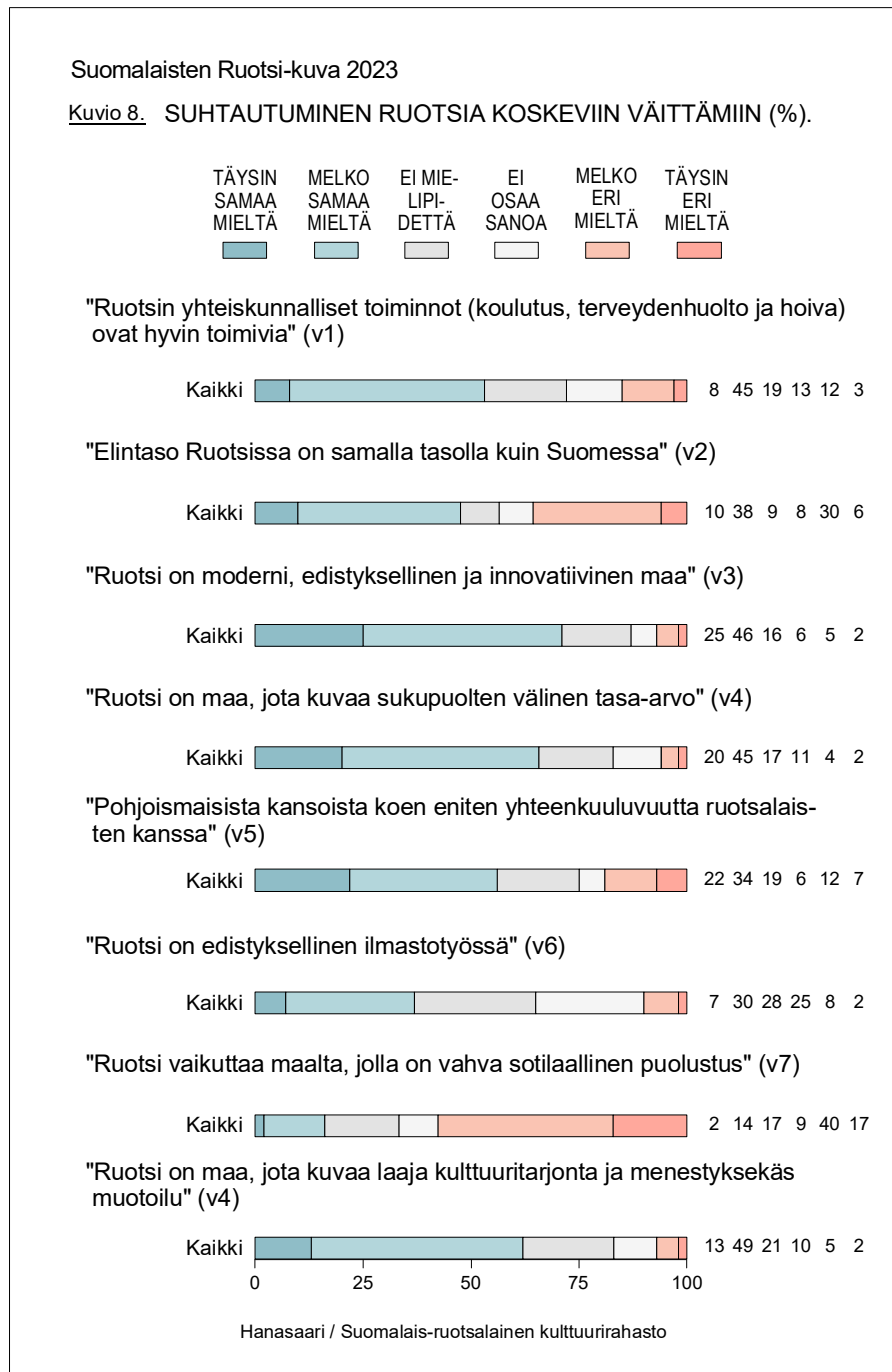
Suomalaisten Ruotsi-kuva 2023

Kuvio 8. SUHTAUTUMINEN RUOTSIA KOSKEVIIN VÄITTÄMIIN (%).

TÄYSIN SAMAA MIELTÄ
MELKO SAMAA MIELTÄ
EI MIELIPIDETTÄ
EI OSAA SANOA
MELKO ERI MIELTÄ
TÄYSIN ERI MIELTÄ

"Ruotsin yhteiskunnalliset toiminnot (koulutus, terveydenhuolto ja hoiva) ovat hyvin toimivia" (v1)

Kaikki 8 45 19 13 12 3

"Elintaso Ruotsissa on samalla tasolla kuin Suomessa" (v2)

Kaikki 10 38 9 8 30 6

"Ruotsi on moderni, edistyksellinen ja innovatiivinen maa" (v3)

Kaikki 25 46 16 6 5 2

"Ruotsi on maa, jota kuvaa sukupuolten välinen tasa-arvo" (v4)

Kaikki 20 45 17 11 4 2

"Pohjoismaisista kansoista koen eniten yhteenkuuluvuutta ruotsalaisten kanssa" (v5)

Kaikki 22 34 19 6 12 7

"Ruotsi on edistyksellinen ilmastotyössä" (v6)

Kaikki 7 30 28 25 8 2

"Ruotsi vaikuttaa maalta, jolla on vahva sotilaallinen puolustus" (v7)

Kaikki 2 14 17 9 40 17

"Ruotsi on maa, jota kuvaa laaja kulttuuritarjonta ja menestyksekäs muotoilu" (v4)

Kaikki 13 49 21 10 5 2

0 25 50 75 100

Hanasaari / Suomalais-ruotsalainen kulttuurirahasto